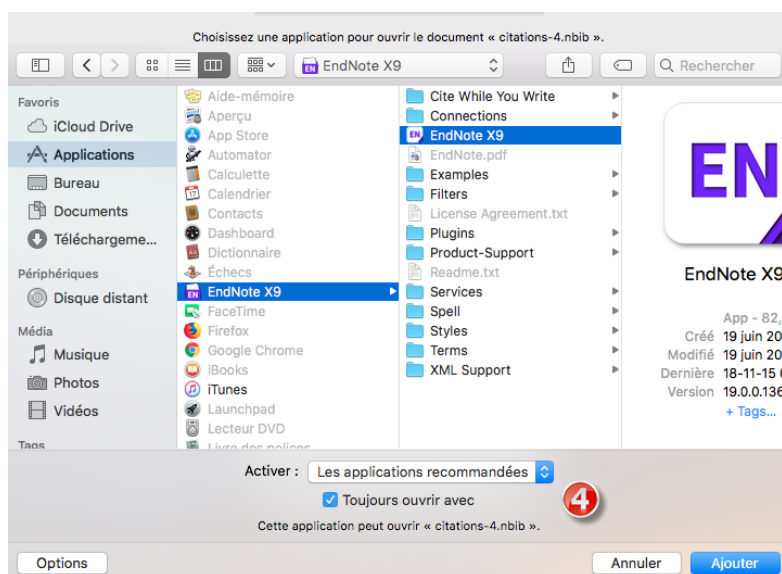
Choisissez une application pour ouvrir le document « citations-4.nbib ».

EndNote X9

Rechercher

Favoris
iCloud Drive
Applications
Bureau
Documents
Téléchargeme...

Périphériques
Disque distant

Média
Musique
Photos
Vidéos

Tags

Aide-mémoire
Aperçu
App Store
Automator
Calculette
Calendrier
Contacts
Dashboard
Dictionnaire
Échecs
EndNote X9
FaceTime
Firefox
Google Chrome
iBooks
iTunes
Launchpad
Lecteur DVD
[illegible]

Cite While You Write
Connections
EndNote X9
EndNote.pdf
Examples
Filters
License Agreement.txt
Plugins
Product-Support
Readme.txt
Services
Spell
Styles
Terms
XML Support

EN

EndNote X9

App - 82,
Créé 19 juin 20
Modifié 19 juin 20
Dernière 18-11-15
Version 19.0.0.136
+ Tags...

Activer : Les applications recommandées

Toujours ouvrir avec

4

Cette application peut ouvrir « citations-4.nbib ».

Options

Annuler

Ajouter